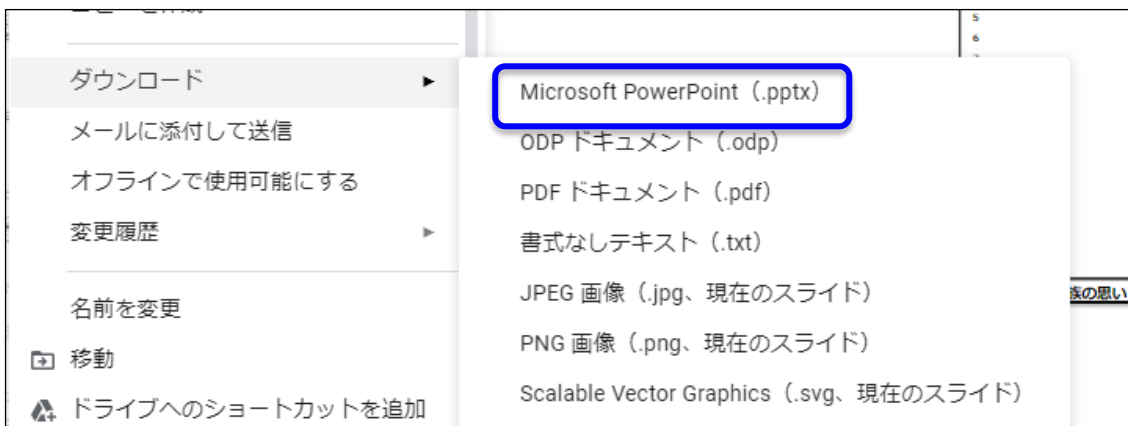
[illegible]

ダウンロード

メールに添付して送信

オフラインで使用可能にする

変更履歴

名前を変更

移動

ドライブへのショートカットを追加

Microsoft PowerPoint（.pptx）

ODP ドキュメント（.odp）

PDF ドキュメント（.pdf）

書式なしテキスト（.txt）

JPEG 画像（.jpg、現在のスライド）

PNG 画像（.png、現在のスライド）

Scalable Vector Graphics（.svg、現在のスライド）

5
6

族の思い